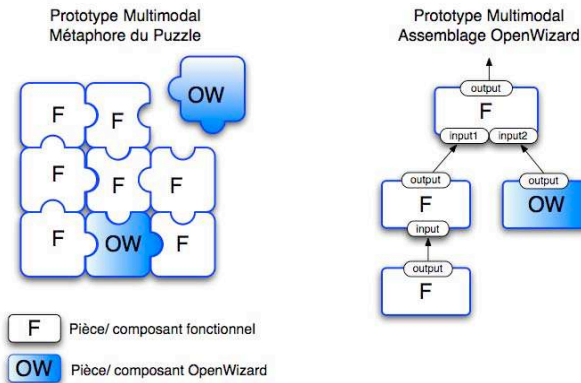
Prototype Multimodal
Métaphore du Puzzle

OW

F F

F F F

F OW F

F Pièce/ composant fonctionnel

OW Pièce/ composant OpenWizard

Prototype Multimodal
Assemblage OpenWizard

output
F
input1 input2

output
F
input

output
OW

output
F